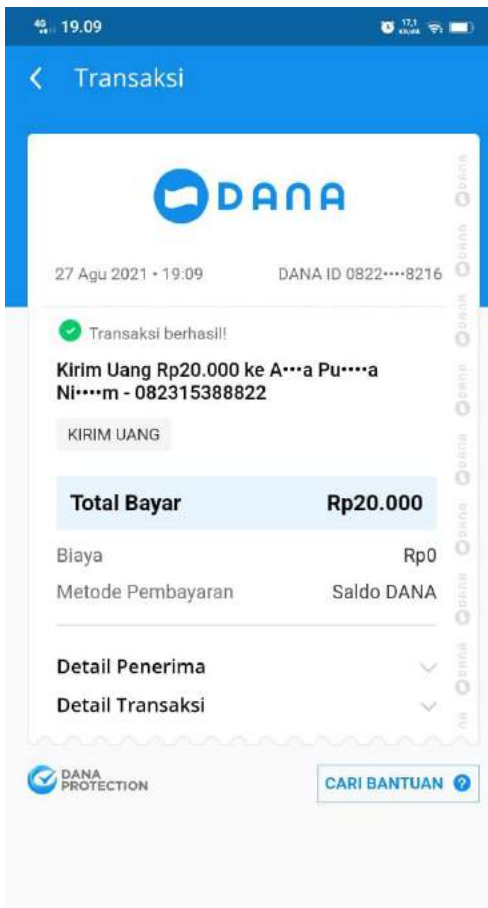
4G 19.09

Transaksi

DANA

27 Agu 2021 • 19:09 DANA ID 0822••••8216

Transaksi berhasil!

Kirim Uang Rp20.000 ke A•••a Pu••••a Ni••••m - 082315388822

KIRIM UANG

Total Bayar Rp20.000

Biaya Rp0

Metode Pembayaran Saldo DANA

Detail Penerima

Detail Transaksi

DANA PROTECTION

CARI BANTUAN